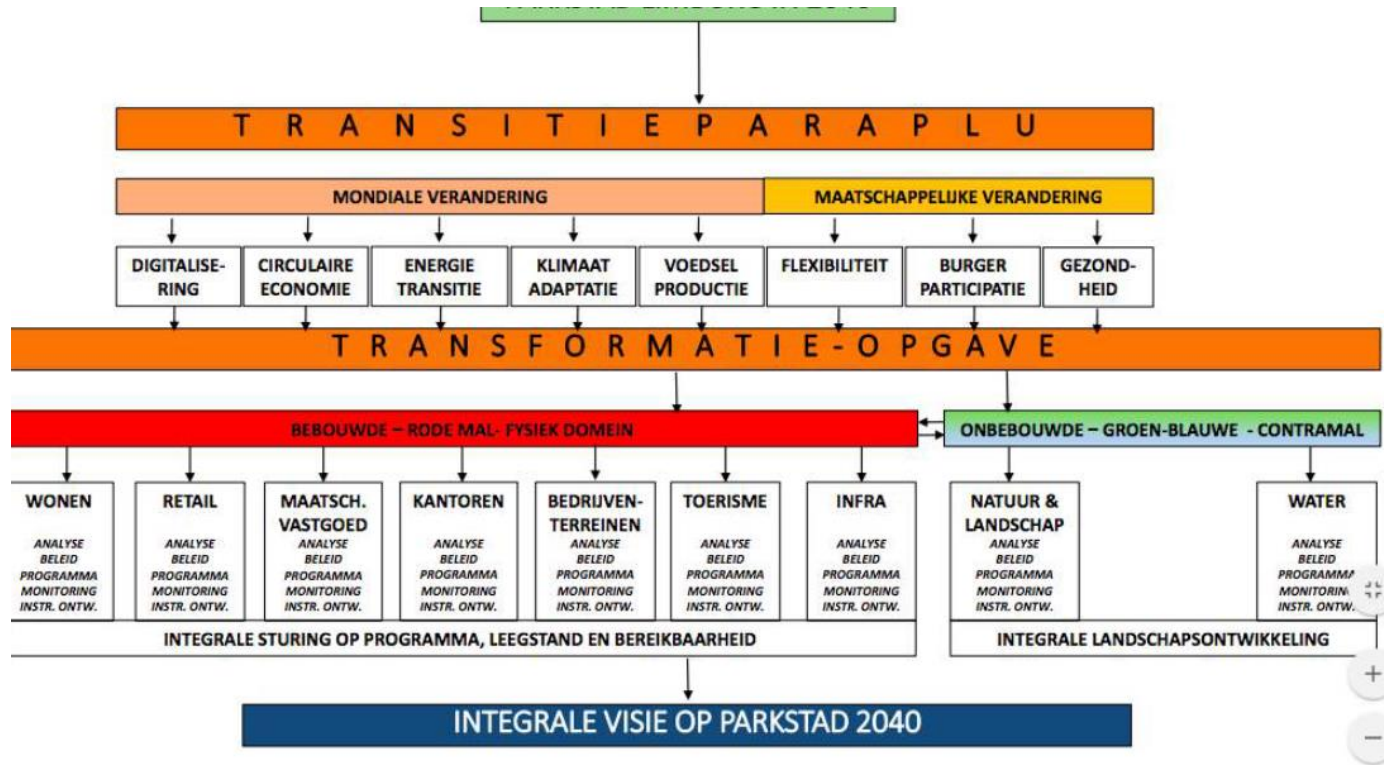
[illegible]

T R A N S I T I E P A R A P L U

MONDIALE VERANDERING

MAATSCHAPPELIJKE VERANDERING

DIGITALISERING

CIRCULAIRE ECONOMIE

ENERGIE TRANSITIE

KLIMAAT ADAPTATIE

VOEDSEL PRODUCTIE

FLEXIBILITEIT

BURGER PARTICIPATIE

GEZONDHEID

T R A N S F O R M A T I E - O P G A V E

BEBOUWDE – RODE MAL- FYSIEK DOMEIN

ONBEBOUWDE – GROEN-BLAUWE - CONTRAMAL

WONEN
ANALYSE
BELEID
PROGRAMMA
MONITORING
INSTR. ONTW.

RETAIL
ANALYSE
BELEID
PROGRAMMA
MONITORING
INSTR. ONTW.

MAATSCH. VASTGOED
ANALYSE
BELEID
PROGRAMMA
MONITORING
INSTR. ONTW.

KANTOREN
ANALYSE
BELEID
PROGRAMMA
MONITORING
INSTR. ONTW.

BEDRIJVENTERREINEN
ANALYSE
BELEID
PROGRAMMA
MONITORING
INSTR. ONTW.

TOERISME
ANALYSE
BELEID
PROGRAMMA
MONITORING
INSTR. ONTW.

INFRA
ANALYSE
BELEID
PROGRAMMA
MONITORING
INSTR. ONTW.

NATUUR & LANDSCHAP
ANALYSE
BELEID
PROGRAMMA
MONITORING
INSTR. ONTW.

WATER
ANALYSE
BELEID
PROGRAMMA
MONITORIN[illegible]
INSTR. ONTW.

INTEGRALE STURING OP PROGRAMMA, LEEGSTAND EN BEREIKBAARHEID

INTEGRALE LANDSCHAPSONTWIKKELING

INTEGRALE VISIE OP PARKSTAD 2040